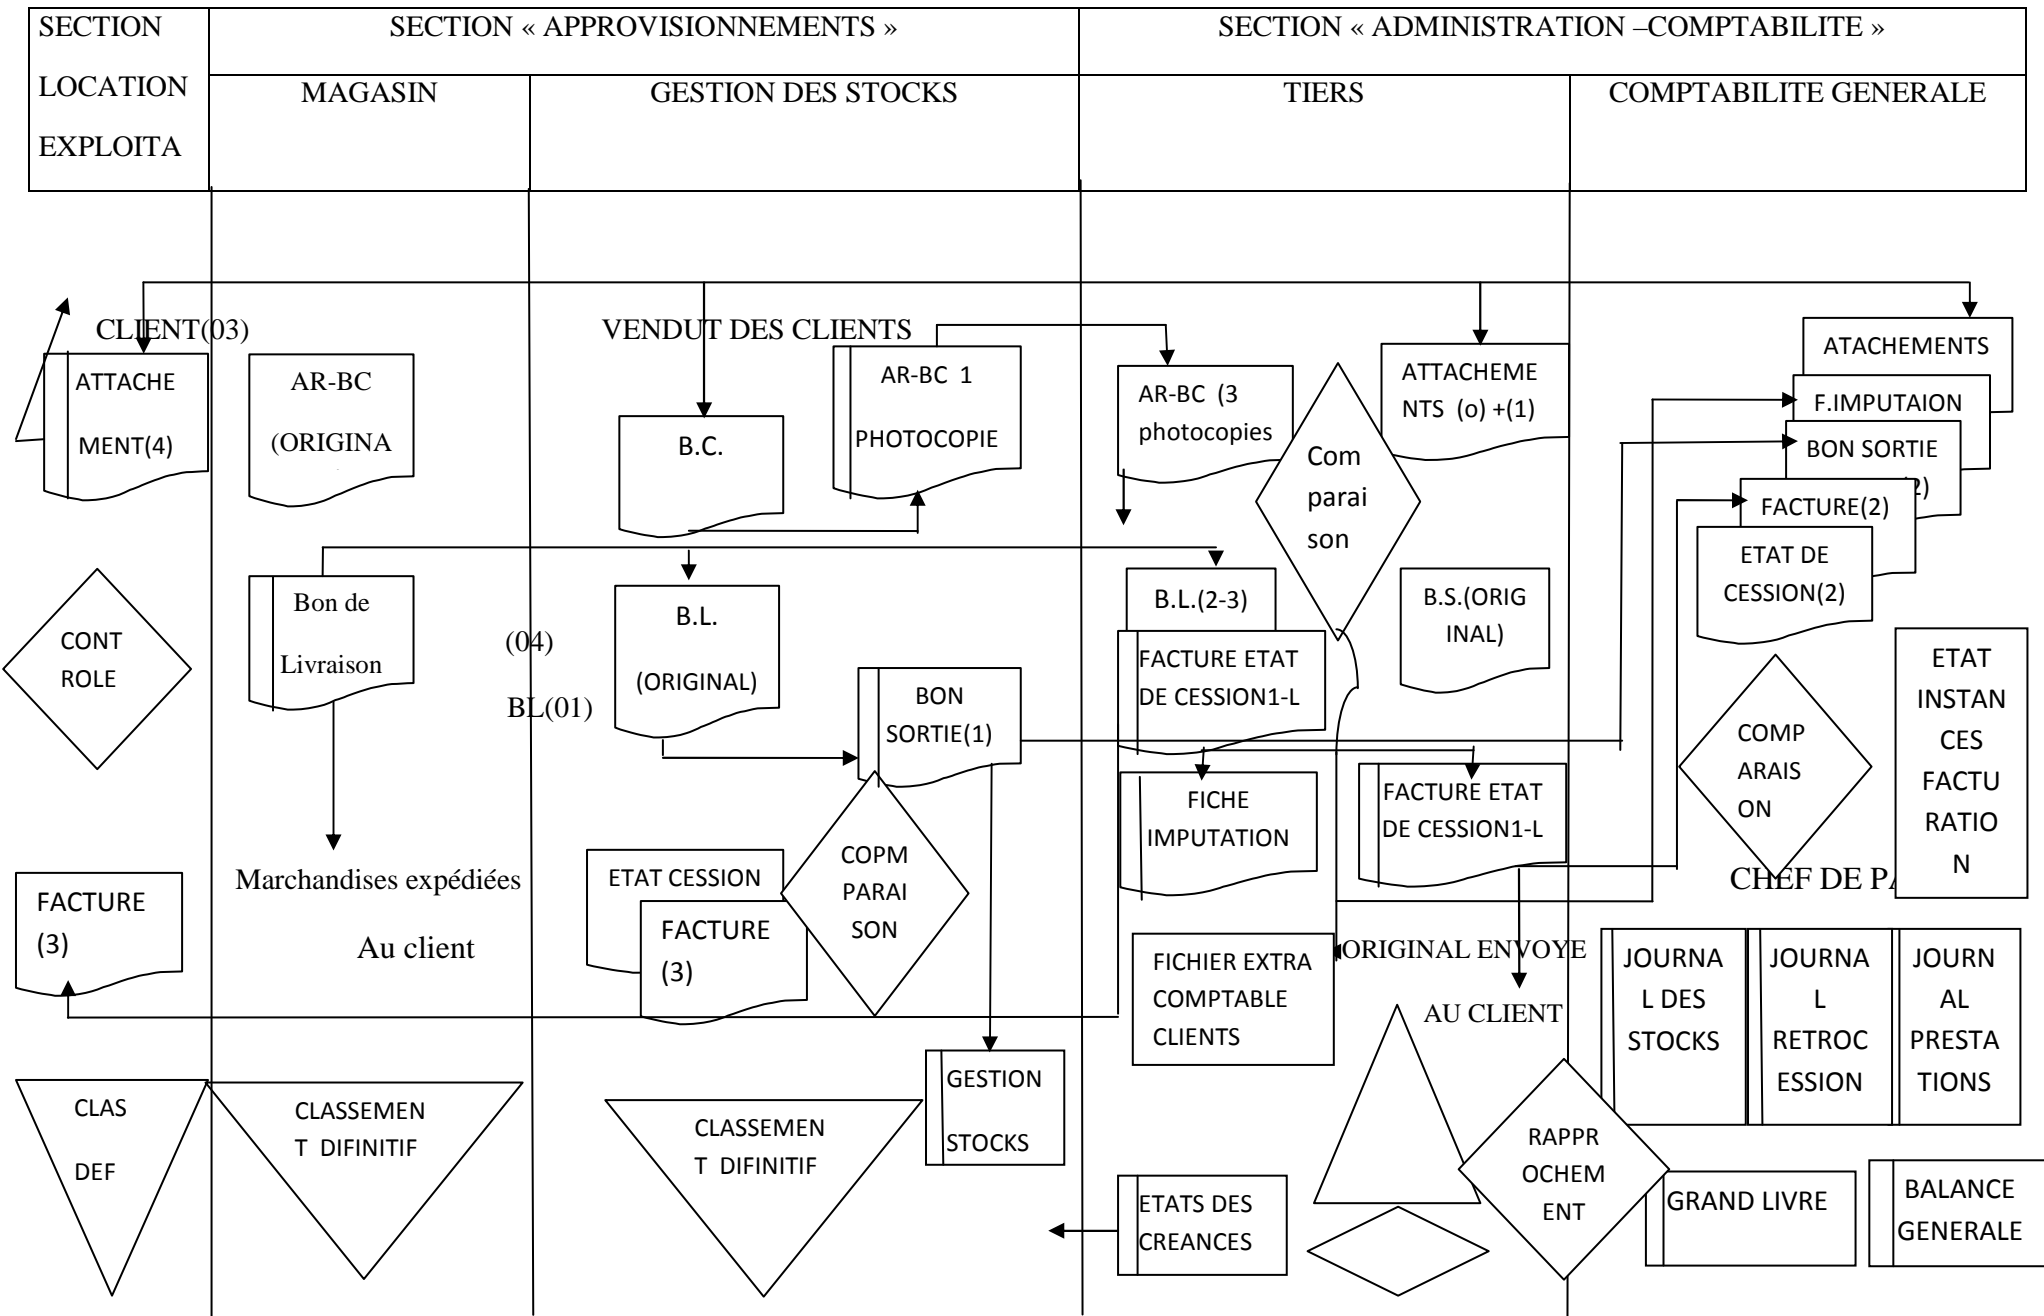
| SECTION LOCATION EXPLOITA | SECTION « APPROVISIONNEMENTS » | | SECTION « ADMINISTRATION –COMPTABILITE » | |
|---|---|---|---|---|
| | MAGASIN | GESTION DES STOCKS | TIERS | COMPTABILITE GENERALE |

CLIENT(03)

ATTACHEMENT(4)

AR-BC (ORIGINA

VENDUT DES CLIENTS

B.C.

AR-BC 1 PHOTOCOPIE

AR-BC (3 photocopies

Comparaison

ATTACHEMENTS (o) +(1)

ATACHEMENTS

F.IMPUTAION

BON SORTIE 2)

FACTURE(2)

ETAT DE CESSION(2)

CONTROLE

Bon de Livraison

(04)

BL(01)

B.L. (ORIGINAL)

B.L.(2-3)

FACTURE ETAT DE CESSION1-L

B.S.(ORIGINAL)

BON SORTIE(1)

COMPARAISON

ETAT INSTANCES FACTURATION

FICHE IMPUTATION

FACTURE ETAT DE CESSION1-L

Marchandises expédiées

Au client

FACTURE (3)

ETAT CESSION

FACTURE (3)

COPMPARAISON

CHEF DE PA

FICHIER EXTRA COMPTABLE CLIENTS

ORIGINAL ENVOYE

AU CLIENT

JOURNAL DES STOCKS

JOURNAL RETROCESSION

JOURNAL PRESTATIONS

CLAS DEF

CLASSEMENT DIFINITIF

CLASSEMENT DIFINITIF

GESTION STOCKS

ETATS DES CREANCES

RAPPROCHEMENT

GRAND LIVRE

BALANCE GENERALE